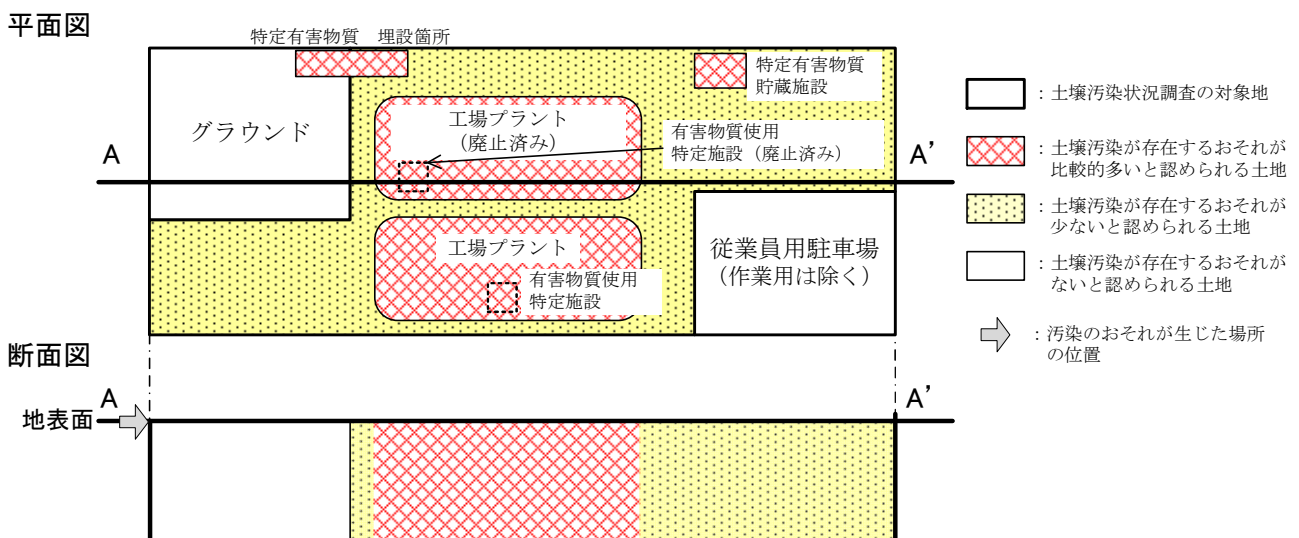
平面図

特定有害物質　埋設箇所

特定有害物質
貯蔵施設

グラウンド

工場プラント
（廃止済み）

有害物質使用
特定施設（廃止済み）

A

A'

工場プラント

有害物質使用
特定施設

従業員用駐車場
（作業用は除く）

：土壌汚染状況調査の対象地

：土壌汚染が存在するおそれが比較的多いと認められる土地

：土壌汚染が存在するおそれが少ないと認められる土地

：土壌汚染が存在するおそれがないと認められる土地

：汚染のおそれが生じた場所の位置

断面図

A

A'

地表面